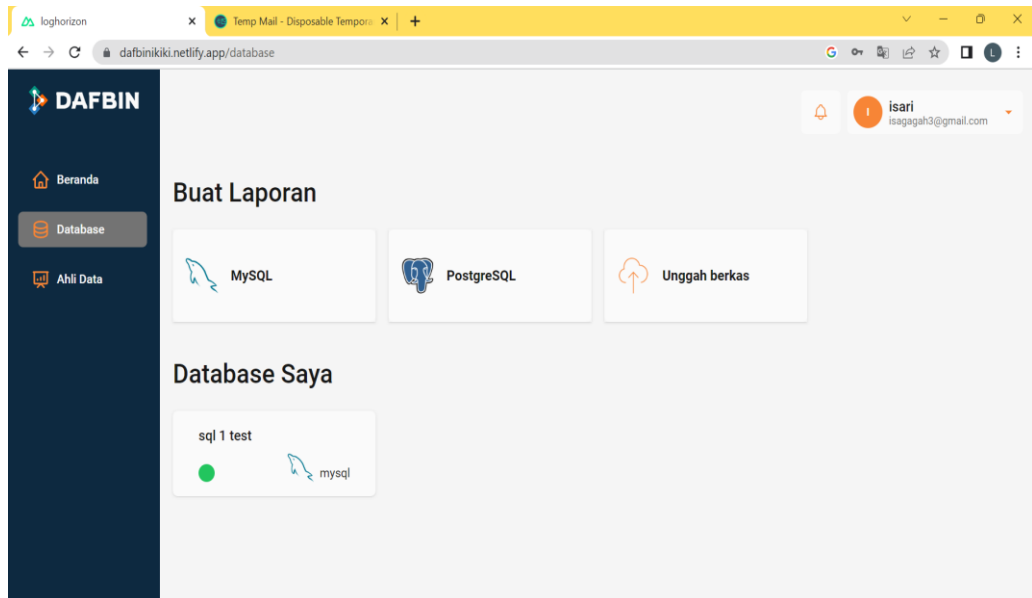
loghorizon
Temp Mail - Disposable Tempora
dafbinikiki.netlify.app/database
DAFBIN
Beranda
Database
Ahli Data
I
isari
isagagah3@gmail.com
Buat Laporan
MySQL
PostgreSQL
Unggah berkas
Database Saya
sql 1 test
mysql